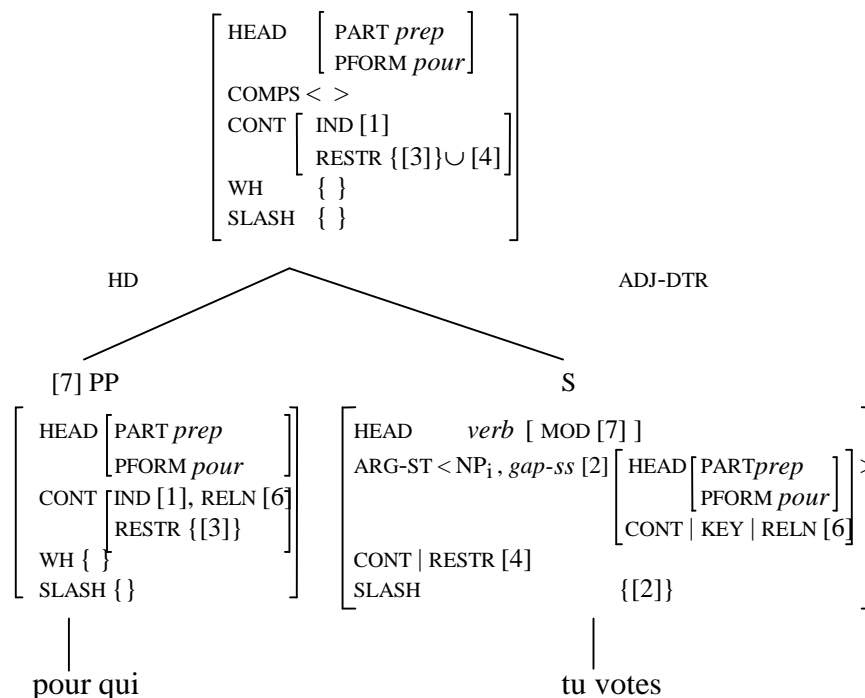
HEAD PART *prep*
PFORM *pour*
COMPS < >
CONT IND [1]
RESTR {[3]} $\cup$ [4]
WH { }
SLASH { }

HD

ADJ-DTR

[7] PP

HEAD PART *prep*
PFORM *pour*
CONT IND [1], RELN [6]
RESTR {[3]}
WH { }
SLASH { }

S

HEAD *verb* [ MOD [7] ]
ARG-ST < $NP_i$ , *gap-ss* [2] HEAD PART*prep*
PFORM *pour*
CONT | KEY | RELN [6] >
CONT | RESTR [4]
SLASH {[2]}

pour qui

tu votes